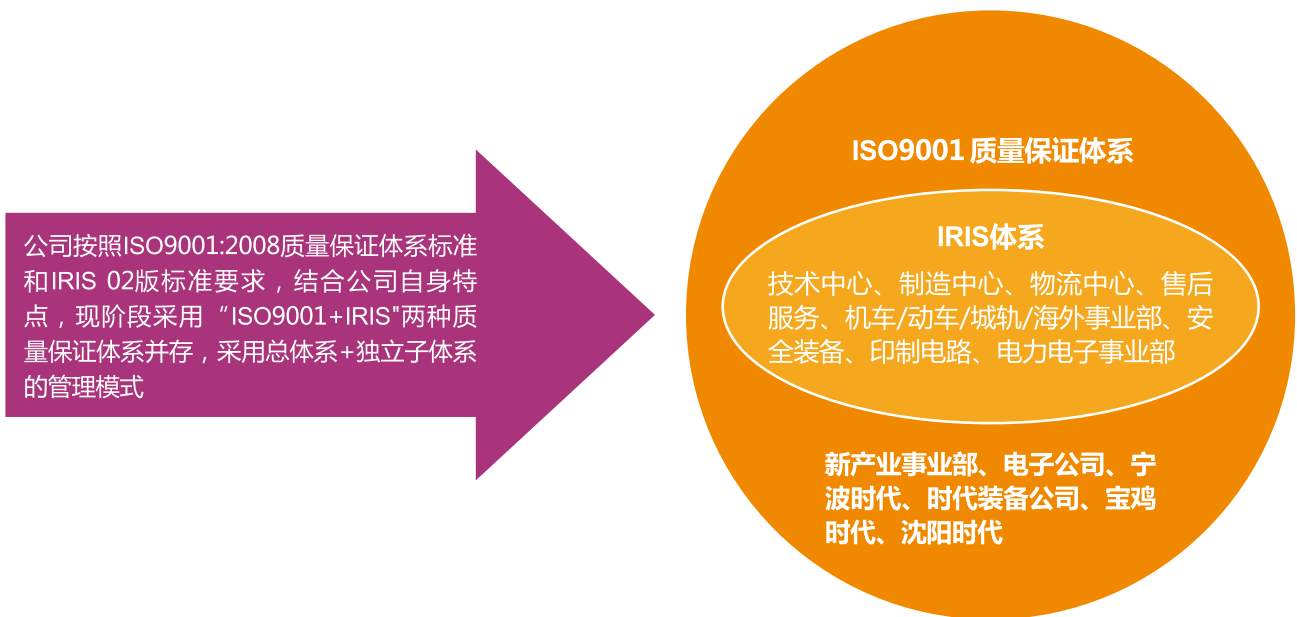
公司按照ISO9001:2008质量保证体系标准和IRIS 02版标准要求，结合公司自身特点，现阶段采用“ISO9001+IRIS"两种质量保证体系并存，采用总体系+独立子体系的管理模式

ISO9001 质量保证体系

IRIS体系

技术中心、制造中心、物流中心、售后服务、机车/动车/城轨/海外事业部、安全装备、印制电路、电力电子事业部

新产业事业部、电子公司、宁波时代、时代装备公司、宝鸡时代、沈阳时代